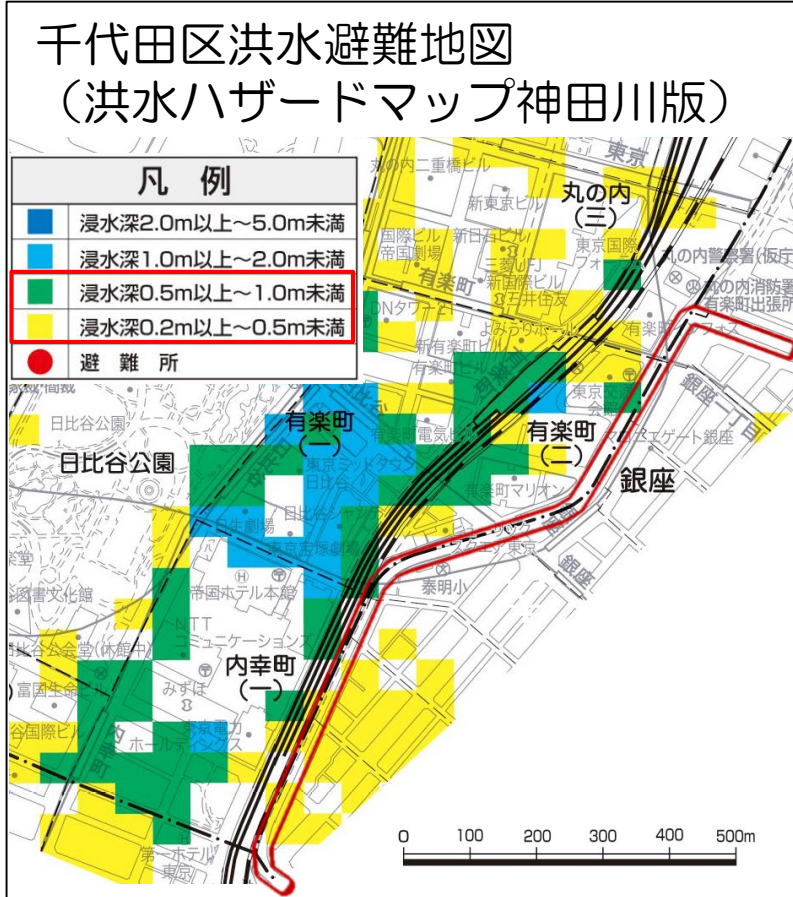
千代田区洪水避難地図
（洪水ハザードマップ神田川版）

凡　例
浸水深2.0m以上～5.0m未満
浸水深1.0m以上～2.0m未満
浸水深0.5m以上～1.0m未満
浸水深0.2m以上～0.5m未満
避　難　所

丸の内二重橋ビル
東京
丸の内
（三）
新東京ビル
国際ビル
新日石ビル
帝国劇場
東京国際フォーラム
丸の内警察署(坂)
三菱UFJ
有楽町
新国際ビル
丸の内消防署
有楽町出張所
三井住友
DNタワー21
よみうりホール
有楽町
新有楽町ビル
有楽町ビル
東京交通会館
日比谷公園
有楽町
（一）
有楽町電気ビル
有楽町
（二）
ゲート銀座
日比谷公園
東京ミッドタウン日比谷
銀座
有楽町マリオン
日生劇場
日比谷
東京宝塚劇場
東京
泰明小
国書文化館
帝国ホテル本館
NTTコミュニケーションズ
日比谷公会堂(休館中)
内幸町
（一）
富国生命ビル
みずほ
日比谷国際ビル
東京電力ホールディングス
第一ホテル東京
0　100　200　300　400　500m